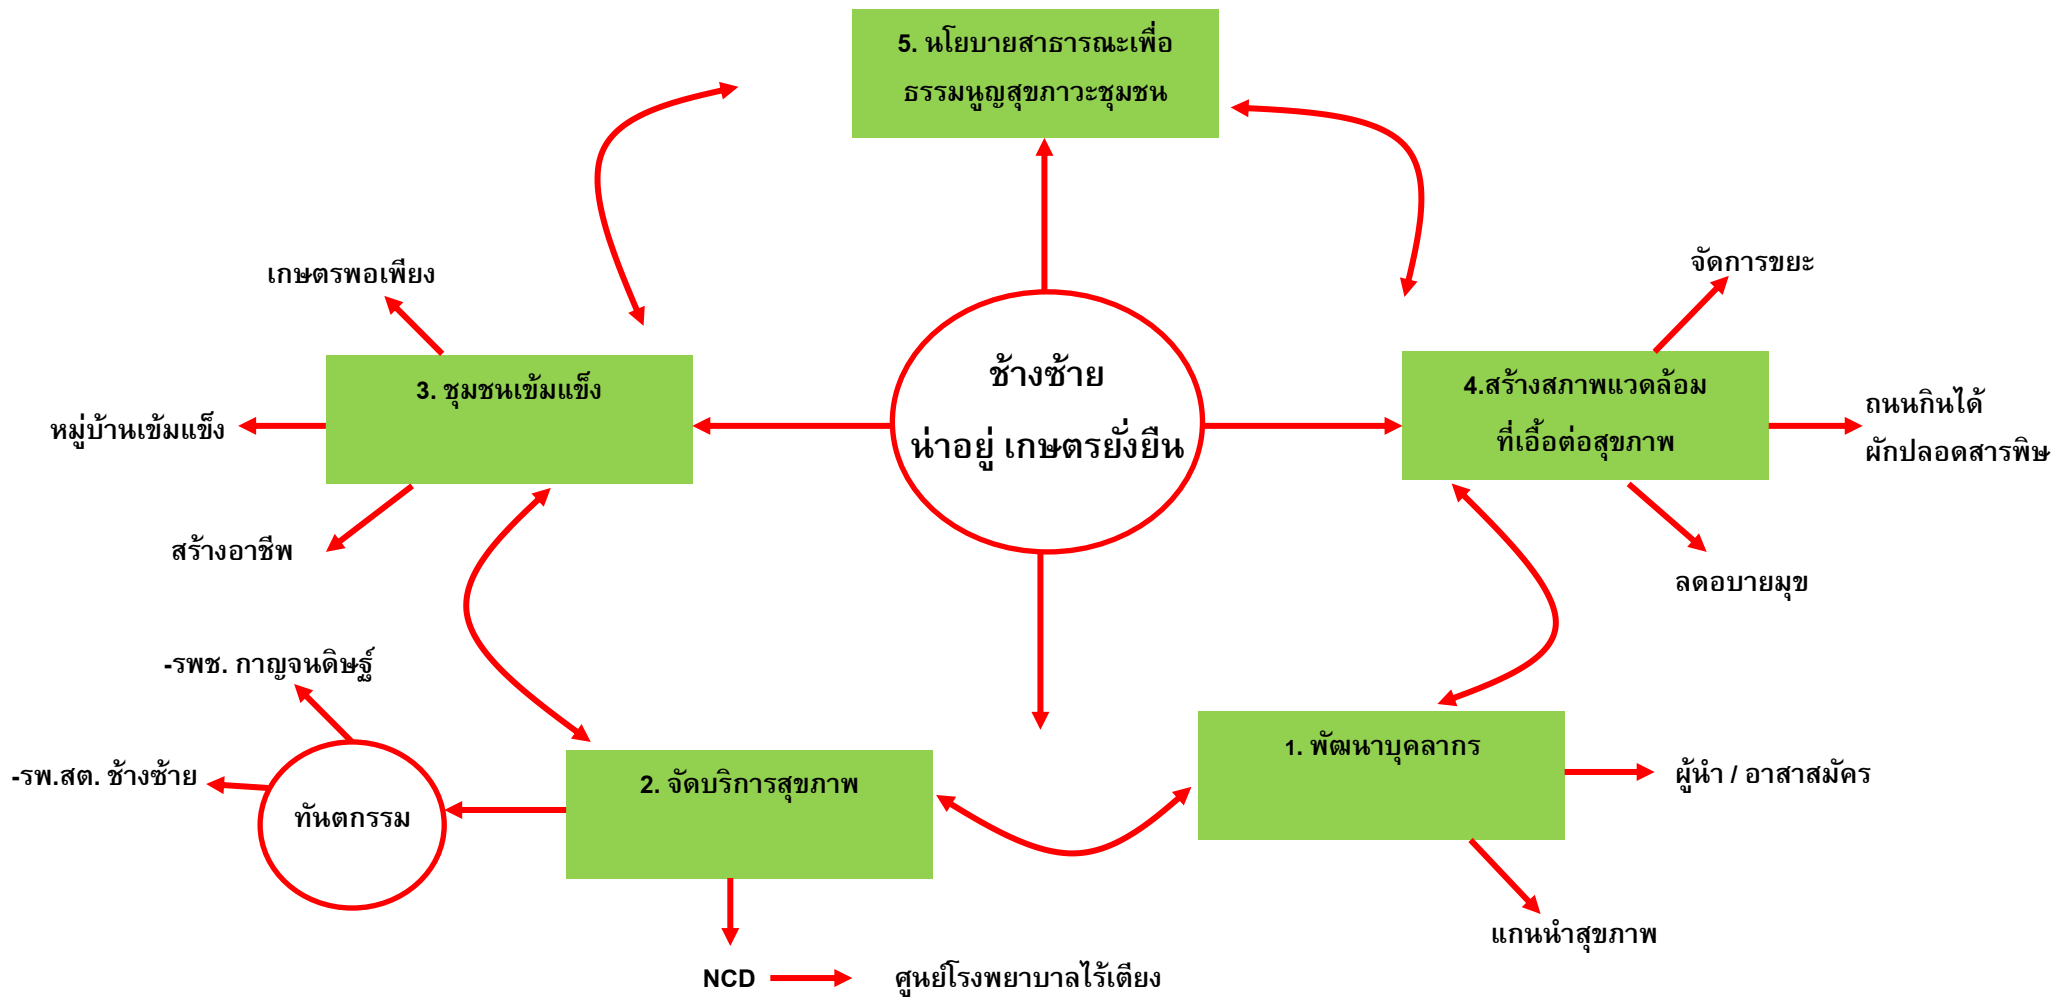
5. นโยบายสาธารณะเพื่อ
ธรรมนูญสุขภาวะชุมชน

เกษตรพอเพียง

จัดการขยะ

3. ชุมชนเข้มแข็ง

ช้างซ้าย
น่าอยู่ เกษตรยั่งยืน

4.สร้างสภาพแวดล้อม
ที่เอื้อต่อสุขภาพ

หมู่บ้านเข้มแข็ง

ถนนกินได้
ผักปลอดสารพิษ

สร้างอาชีพ

ลดอบายมุข

-รพช. กาญจนดิษฐ์

-รพ.สต. ช้างซ้าย

ทันตกรรม

2. จัดบริการสุขภาพ

1. พัฒนาบุคลากร

ผู้นำ / อาสาสมัคร

แกนนำสุขภาพ

NCD

ศูนย์โรงพยาบาลไร้เตียง